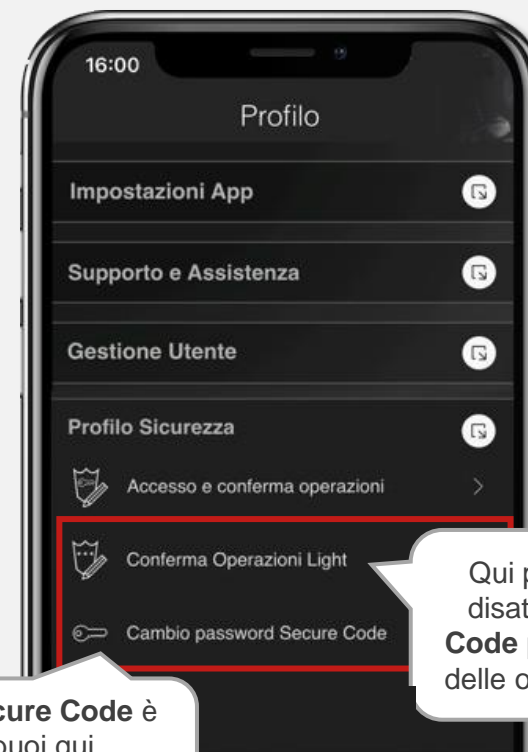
16:00

Profilo

Impostazioni App

Supporto e Assistenza

Gestione Utente

Profilo Sicurezza

Accesso e conferma operazioni

Conferma Operazioni Light

Cambio password Secure Code

Qui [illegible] disat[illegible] Code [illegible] delle o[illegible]

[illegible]cure Code è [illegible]uoi qui